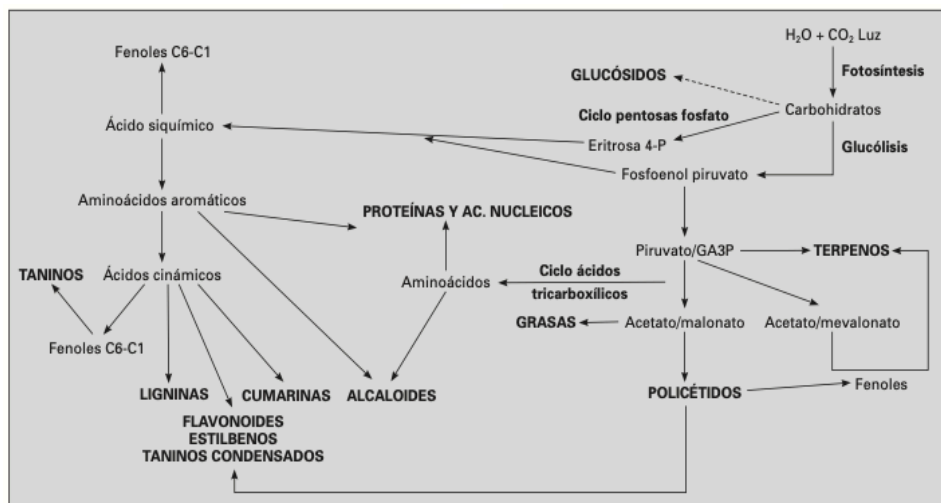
$H_2O + CO_2$ Luz

Fotosíntesis

GLUCÓSIDOS

Carbohidratos

Ciclo pentosas fosfato

Eritrosa 4-P

Glucólisis

Fosfoenol piruvato

Fenoles C6-C1

Ácido siquímico

Aminoácidos aromáticos

PROTEÍNAS Y AC. NUCLEICOS

Piruvato/GA3P

TERPENOS

Aminoácidos

Ciclo ácidos tricarboxílicos

TANINOS

Ácidos cinámicos

Fenoles C6-C1

GRASAS

Acetato/malonato

Acetato/mevalonato

LIGNINAS

CUMARINAS

ALCALOIDES

POLICÉTIDOS

Fenoles

FLAVONOIDES
ESTILBENOS
TANINOS CONDENSADOS